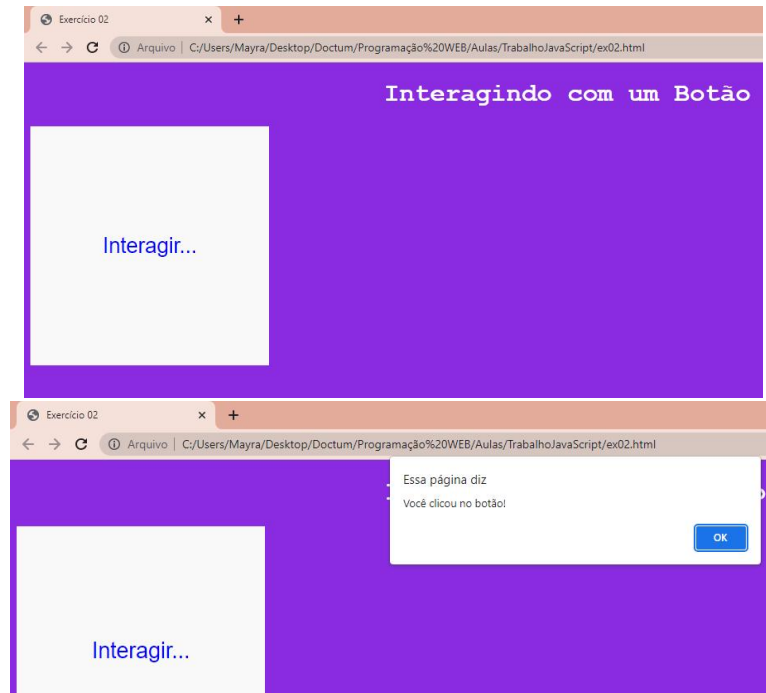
Exercício 02 × +

← → C ⓘ Arquivo | C:/Users/Mayra/Desktop/Doctum/Programação%20WEB/Aulas/TrabalhoJavaScript/ex02.html

Interagindo com um Botão

Interagir...

Exercício 02 × +

← → C ⓘ Arquivo | C:/Users/Mayra/Desktop/Doctum/Programação%20WEB/Aulas/TrabalhoJavaScript/ex02.html

Essa página diz

Você clicou no botão!

OK

Interagir...